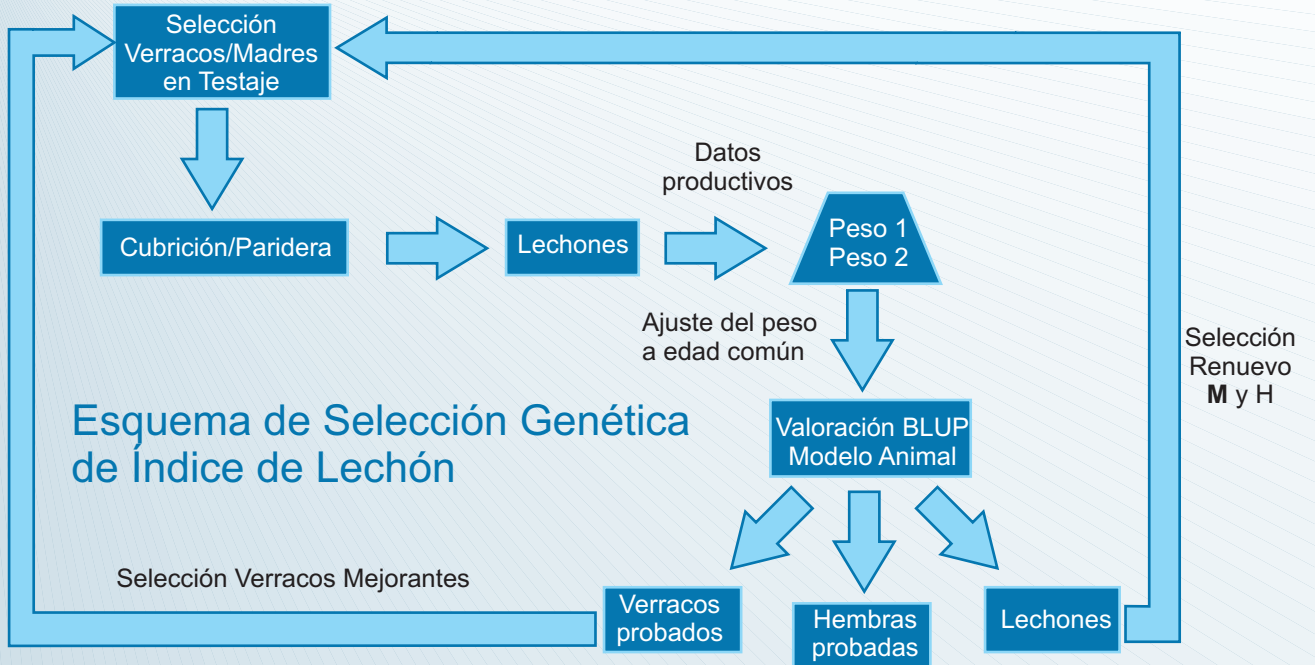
Selección Verracos/Madres en Testaje

Cubrición/Paridera

Lechones

Datos productivos

Peso 1
Peso 2

Ajuste del peso a edad común

Selección Renuevo **M** y H

Esquema de Selección Genética de Índice de Lechón

Valoración BLUP Modelo Animal

Selección Verracos Mejorantes

Verracos probados

Hembras probadas

Lechones